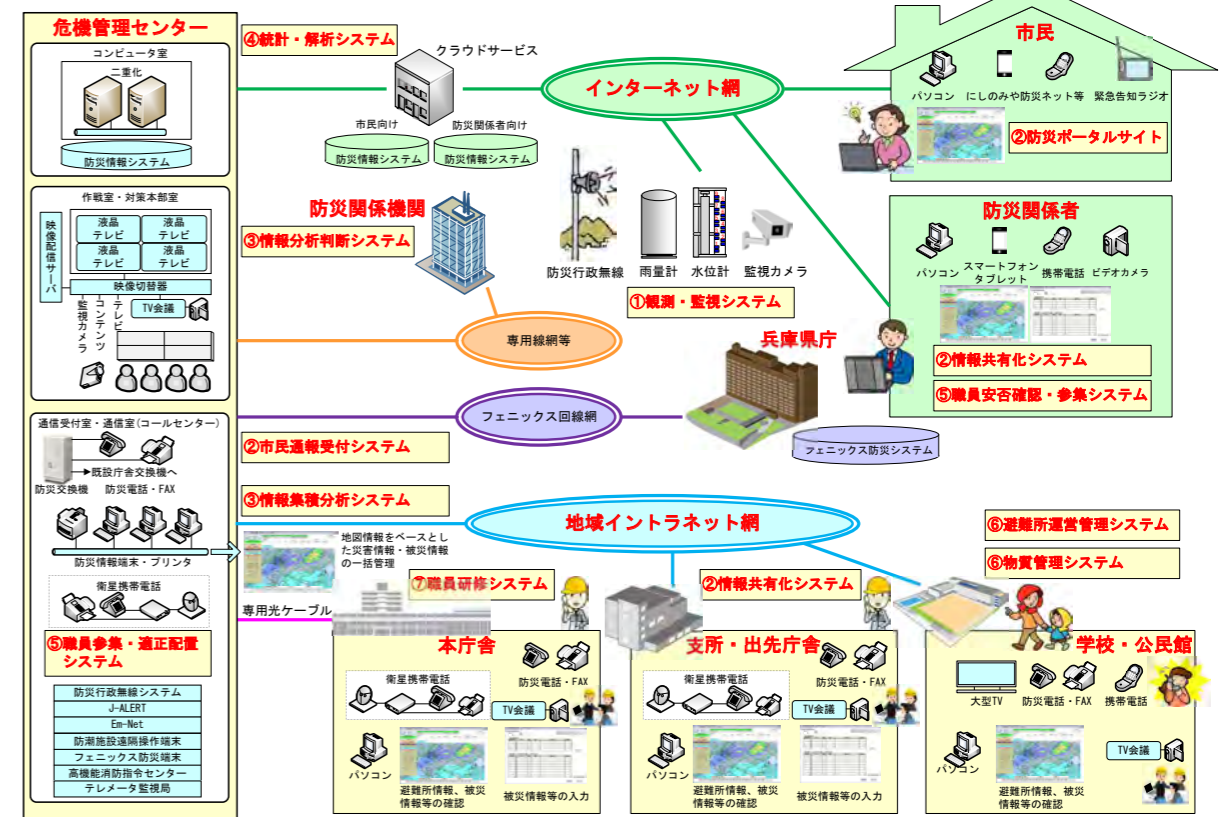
危機管理センター

コンピュータ室

二重化

防災情報システム

作戦室・対策本部室

映像配信サーバ

液晶テレビ

液晶テレビ

液晶テレビ

液晶テレビ

映像切替器

監視カメラ

コンテンツ

テレビ

TV会議

通信受付室・通信室（コールセンター）

既設庁舎交換機へ

防災交換機

防災電話・FAX

防災情報端末・プリンタ

衛星携帯電話

⑤職員参集・適正配置システム

防災行政無線システム

J-ALERT

Em-Net

防潮施設遠隔操作端末

フェニックス防災端末

高機能消防指令センター

テレメータ監視局

④統計・解析システム

クラウドサービス

市民向け

防災関係者向け

防災情報システム

防災情報システム

インターネット網

市民

パソコン

にしのみや防災ネット等

緊急告知ラジオ

②防災ポータルサイト

防災関係機関

③情報分析判断システム

防災行政無線

雨量計

水位計

監視カメラ

①観測・監視システム

防災関係者

パソコン

スマートフォン タブレット

携帯電話

ビデオカメラ

②情報共有化システム

⑤職員安否確認・参集システム

専用線網等

兵庫県庁

フェニックス回線網

フェニックス防災システム

②市民通報受付システム

③情報集積分析システム

地域イントラネット網

地図情報をベースとした災害情報・被災情報の一括管理

⑥避難所運営管理システム

⑥物資管理システム

⑦職員研修システム

②情報共有化システム

専用光ケーブル

本庁舎

衛星携帯電話

防災電話・FAX

TV会議

パソコン

避難所情報、被災情報等の確認

被災情報等の入力

支所・出先庁舎

衛星携帯電話

防災電話・FAX

TV会議

パソコン

避難所情報、被災情報等の確認

被災情報等の入力

学校・公民館

大型TV

防災電話・FAX

携帯電話

TV会議

パソコン

避難所情報、被災情報等の確認